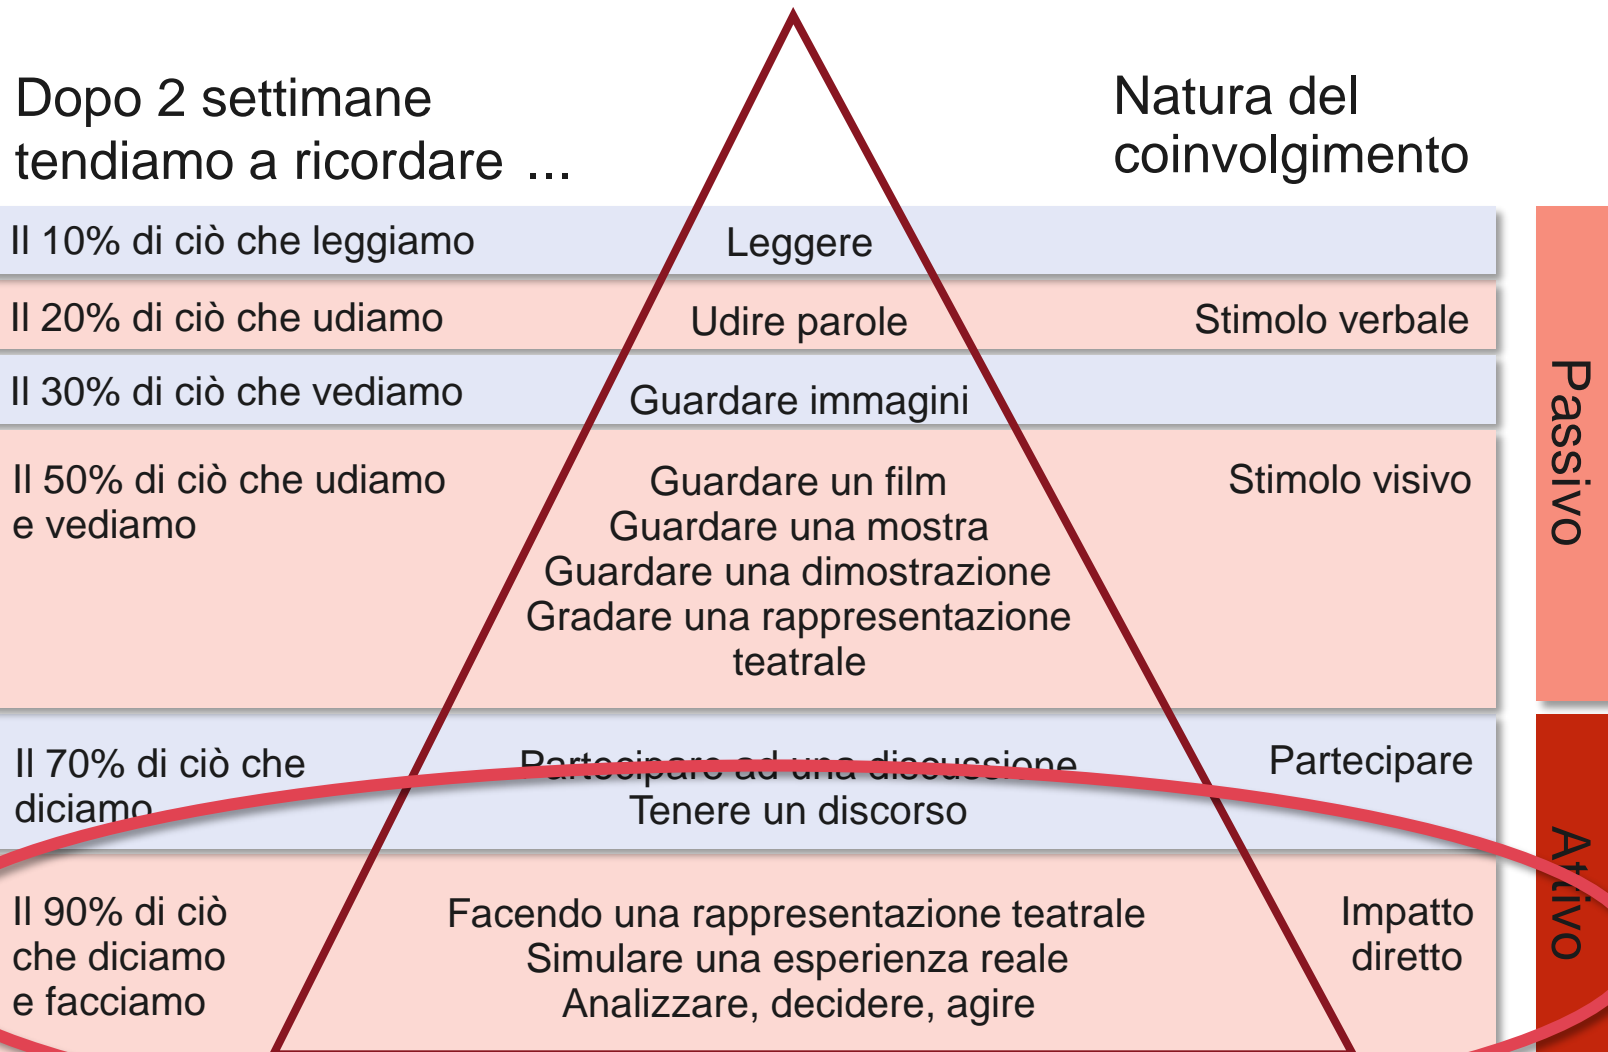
Dopo 2 settimane tendiamo a ricordare ...

Natura del coinvolgimento

Il 10% di ciò che leggiamo

Leggere

Il 20% di ciò che udiamo

Udire parole

Stimolo verbale

Il 30% di ciò che vediamo

Guardare immagini

Il 50% di ciò che udiamo e vediamo

Guardare un film
Guardare una mostra
Guardare una dimostrazione
Gradare una rappresentazione teatrale

Stimolo visivo

Passivo

Il 70% di ciò che diciamo

Partecipare ad una discussione
Tenere un discorso

Partecipare

Il 90% di ciò che diciamo e facciamo

Facendo una rappresentazione teatrale
Simulare una esperienza reale
Analizzare, decidere, agire

Impatto diretto

Attivo